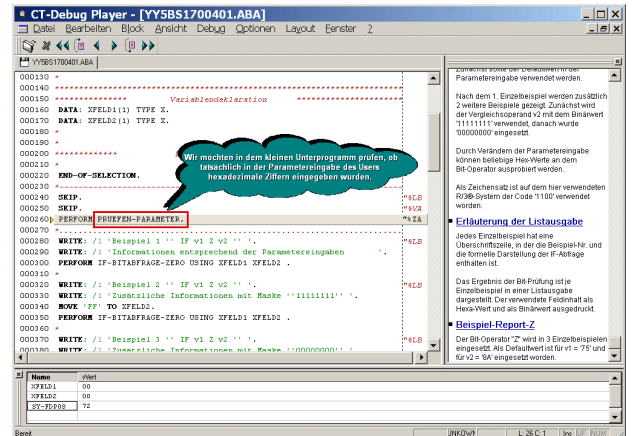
CT-Debug Player - [YY5BS1700401.ABA]
Datei Bearbeiten Block Ansicht Debug Optionen Layout Fenster ?
YY5BS1700401.ABA

000130 *
000140 ************************************************************
000150 ***************          Variablendeklaration          *****************
000160 DATA: XFELD1(1) TYPE X.
000170 DATA: XFELD2(1) TYPE X.
000180 *
000190 *
000200 ***********
000210 *
000220 END-OF-SELECTION.
000230 *
000240 SKIP.                                                    "*&LB
000250 SKIP.                                                    "*&VA
000260 PERFORM PRUEFEN-PARAMETER.                               "*&ZA
000270 *
000280 WRITE: /1 'Beispiel 1 '' IF v1 Z v2 '' '.                "*&LB
000290 WRITE: /1 'Informationen entsprechend der Parametereingaben         '.
000300 PERFORM IF-BITABFRAGE-ZERO USING XFELD1 XFELD2 .
000310 *
000320 WRITE: /1 'Beispiel 2 '' IF v1 Z v2 '' '.                "*&LB
000330 WRITE: /1 'Zusätzliche Informationen mit Maske ''11111111'' '.
000340 MOVE 'FF' TO XFELD2.
000350 PERFORM IF-BITABFRAGE-ZERO USING XFELD1 XFELD2 .
000360 *
000370 WRITE: /1 'Beispiel 3 '' IF v1 Z v2 '' '.                "*&LB
000380 WRITE: /1 'Zusätzliche Informationen mit Maske ''00000000'' '

Wir möchten in dem kleinen Unterprogramm prüfen, ob tatsächlich in der Parametereingabe des Users hexadezimale Ziffern eingegeben wurden.

Zunächst sollte der Benutzer in der Parametereingabe verwendet werden.

Nach dem 1. Einzelbeispiel werden zusätzlich 2 weitere Beispiele gezeigt. Zunächst wird der Vergleichsoperand v2 mit dem Binärwert '11111111' versehen, danach wurde '00000000' eingesetzt.

Durch Verändern der Parametereingabe können beliebige Hex-Werte an dem Bit-Operator ausprobiert werden.

Als Zeichensatz ist auf dem hier verwendeten R/3®-System der Code '1100' verwendet worden.

Erläuterung der Listausgabe

Jedes Einzelbeispiel hat eine Überschriftszeile, in der die Beispiel-Nr. und die formelle Darstellung der IF-Abfrage enthalten ist.

Das Ergebnis der Bit-Prüfung ist je Einzelbeispiel in einer Listausgabe dargestellt. Der verwendete Feldinhalt als Hexa-Wert und als Binärwert ausgedruckt.

Beispiel-Report-Z

Der Bit-Operator 'Z' wird in 3 Einzelbeispielen eingesetzt. Als Defaultwert ist für v1 = '75' und für v2 = '8A' eingesetzt worden.

| Name | Wert |
|---|---|
| XFELD1 | 00 |
| XFELD2 | 00 |
| SY-FDPOS | 72 |

Bereit | UNKOWN | L: 26 C: 1 | Ins | EIF | NUM